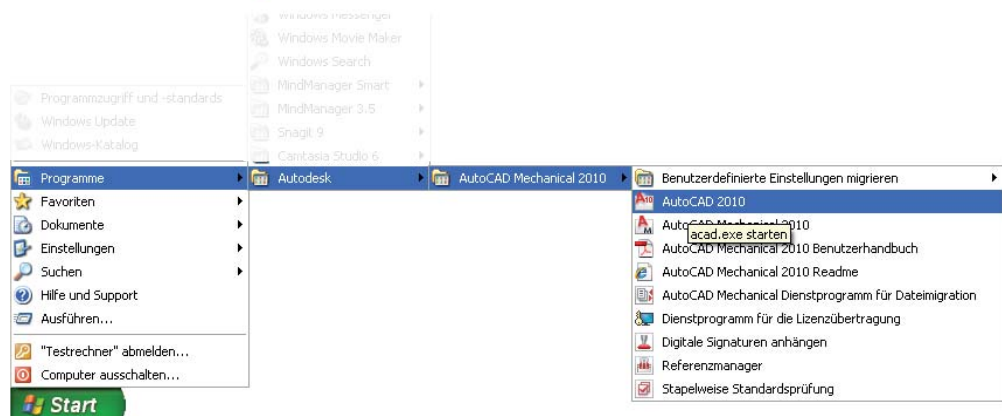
Windows Messenger
Windows Movie Maker
Windows Search
MindManager Smart
MindManager 3.5
Snagit 9
Camtasia Studio 6

Programmzugriff und -standards
Windows Update
Windows-Katalog
Programme
Favoriten
Dokumente
Einstellungen
Suchen
Hilfe und Support
Ausführen...
"Testrechner" abmelden...
Computer ausschalten...
Start

Autodesk

AutoCAD Mechanical 2010

Benutzerdefinierte Einstellungen migrieren
AutoCAD 2010
AutoCAD Mechanical 2010
acad.exe starten
AutoCAD Mechanical 2010 Benutzerhandbuch
AutoCAD Mechanical 2010 Readme
AutoCAD Mechanical Dienstprogramm für Dateimigration
Dienstprogramm für die Lizenzübertragung
Digitale Signaturen anhängen
Referenzmanager
Stapelweise Standardsprüfung